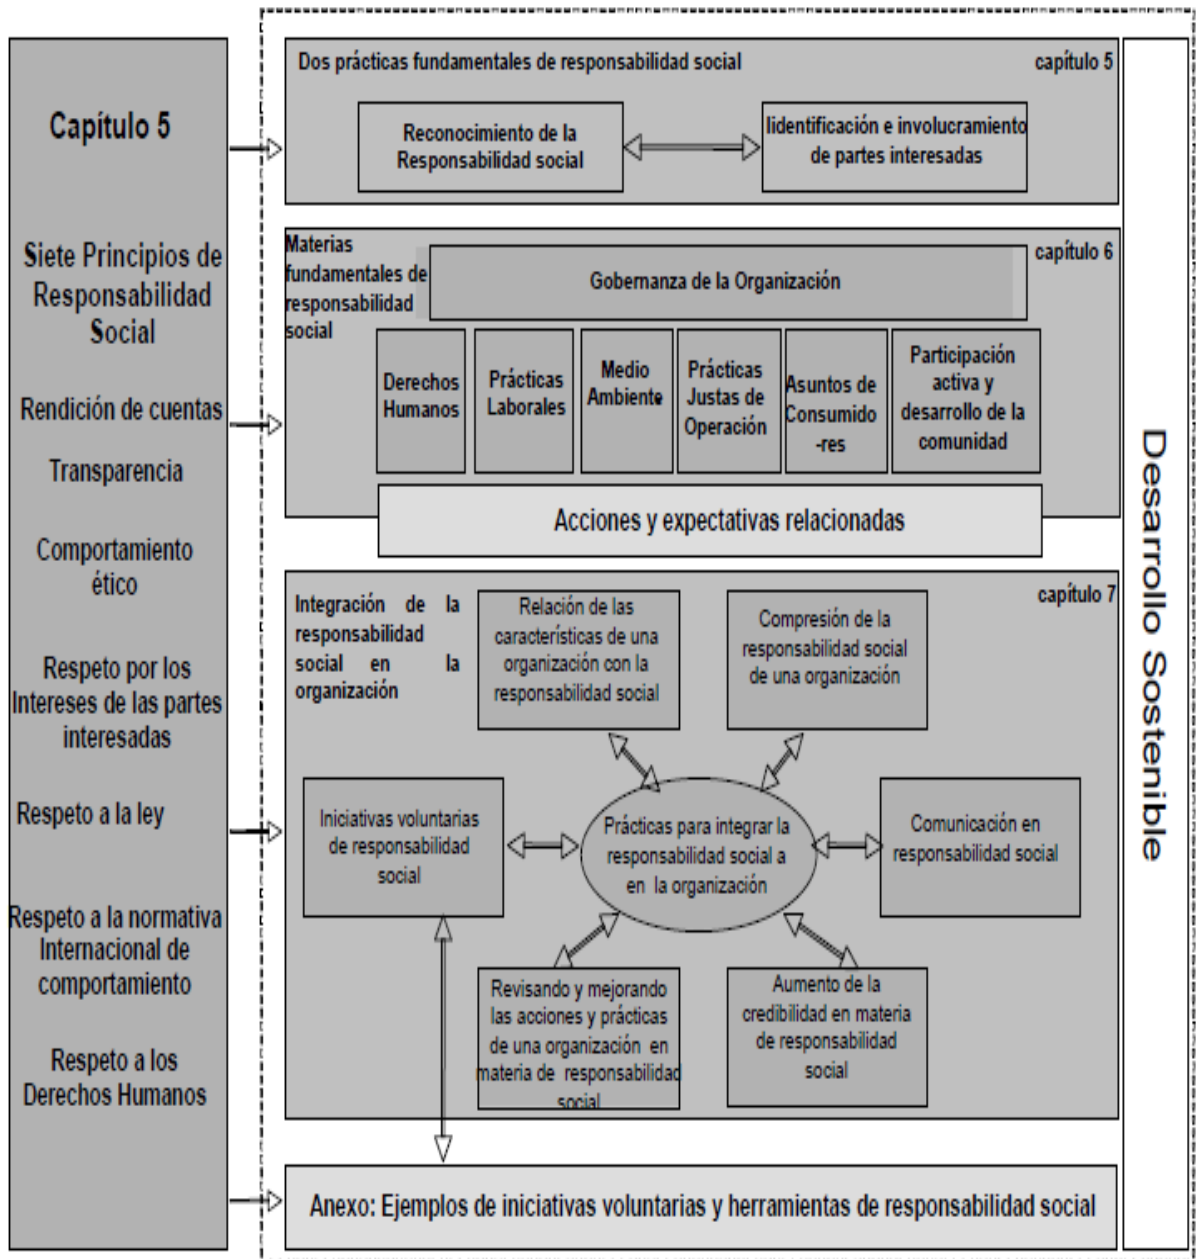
Capítulo 5

Siete Principios de Responsabilidad Social

Rendición de cuentas

Transparencia

Comportamiento ético

Respeto por los Intereses de las partes interesadas

Respeto a la ley

Respeto a la normativa Internacional de comportamiento

Respeto a los Derechos Humanos

Dos prácticas fundamentales de responsabilidad social

capítulo 5

Reconocimiento de la Responsabilidad social

Iidentificación e involucramiento de partes interesadas

Materias fundamentales de responsabilidad social

capítulo 6

Gobernanza de la Organización

Derechos Humanos

Prácticas Laborales

Medio Ambiente

Prácticas Justas de Operación

Asuntos de Consumido -res

Participación activa y desarrollo de la comunidad

Acciones y expectativas relacionadas

Integración de la responsabilidad social en la organización

capítulo 7

Relación de las características de una organización con la responsabilidad social

Compresión de la responsabilidad social de una organización

Iniciativas voluntarias de responsabilidad social

Prácticas para integrar la responsabilidad social a en la organización

Comunicación en responsabilidad social

Revisando y mejorando las acciones y prácticas de una organización en materia de responsabilidad social

Aumento de la credibilidad en materia de responsabilidad social

Anexo: Ejemplos de iniciativas voluntarias y herramientas de responsabilidad social

Desarrollo Sostenible